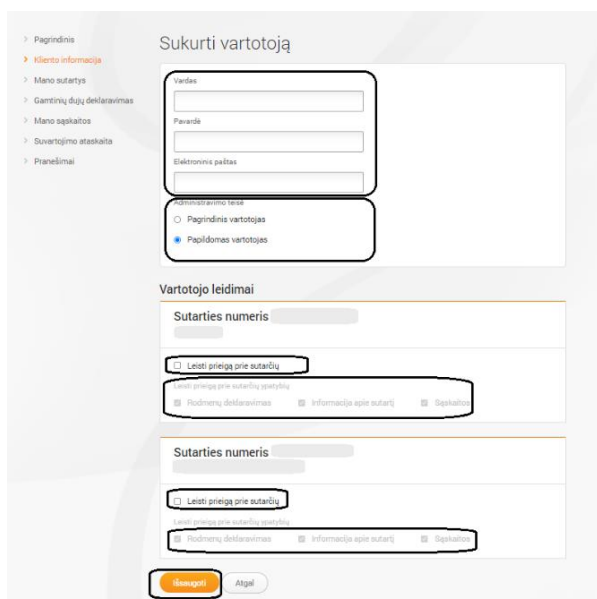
Pagrindinis
Kliento informacija
Mano sutartys
Gamtinių dujų deklaravimas
Mano sąskaitos
Suvartojimo ataskaita
Pranešimai

Sukurti vartotoją

Vardas

Pavardė

Elektroninis paštas

Administravimo teisė
Pagrindinis vartotojas
Papildomas vartotojas

Vartotojo leidimai

Sutarties numeris

Leisti prieigą prie sutarčių
Leisti prieigą prie sutarčių ypatybių
Rodmenų deklaravimas
Informacija apie sutartį
Sąskaitos

Sutarties numeris

Leisti prieigą prie sutarčių
Leisti prieigą prie sutarčių ypatybių
Rodmenų deklaravimas
Informacija apie sutartį
Sąskaitos

Išsaugoti
Atgal